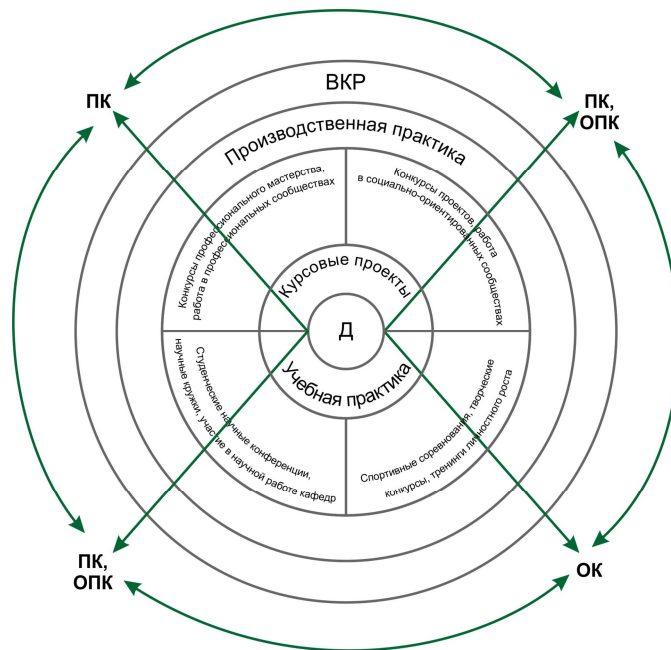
ПК

ПК, ОПК

ВКР

Производственная практика

Конкурсы профессионального мастерства, работа в профессиональных сообществах

Конкурсы проектов, работа в социально-ориентированных сообществах

Курсовые проекты

Д

Учебная практика

Студенческие научные конференции, научные кружки, участие в научной работе кафедр

Спортивные соревнования, творческие конкурсы, тренинги личностного роста

ПК, ОПК

ОК